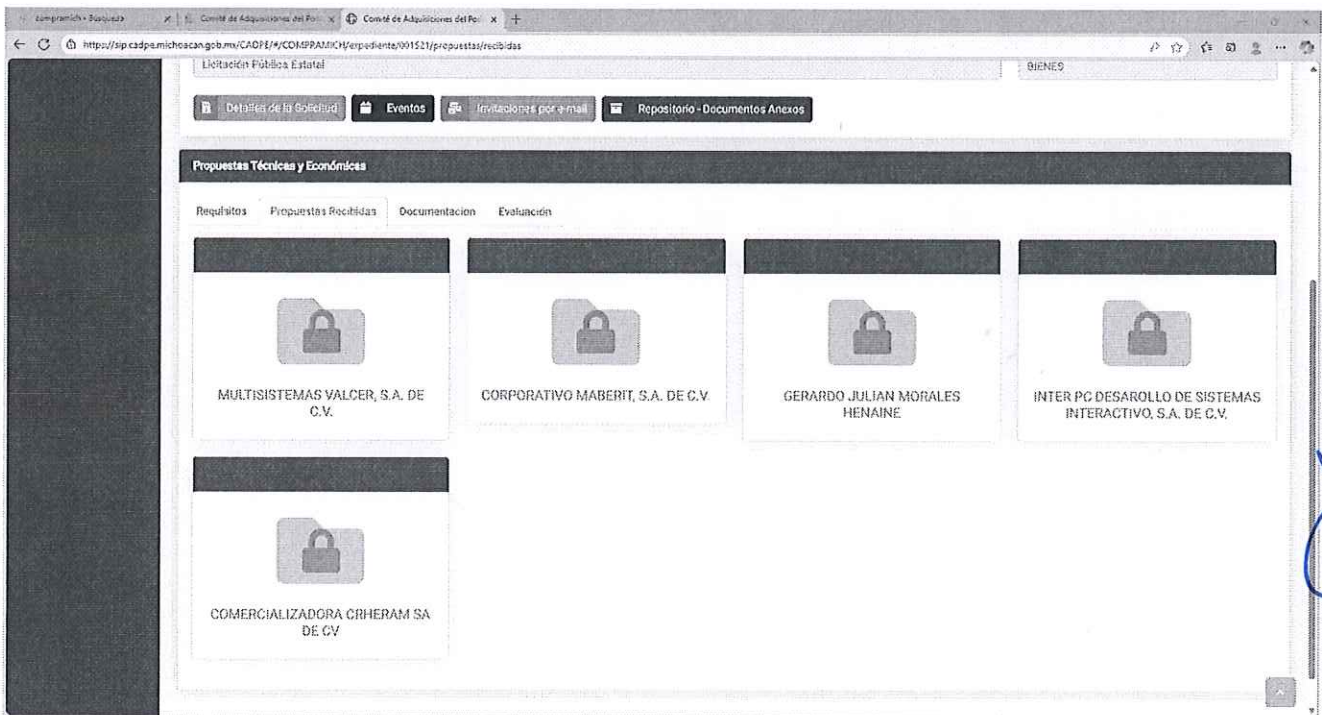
compramich - Búsqueda
Comité de Adquisiciones del Po
Comité de Adquisiciones del Po
https://sip.cadpe.michoacan.gob.mx/CADPE/#/COMPRAMICH/expediente/001521/propuestas/recibidas

Licitación Pública Estatal
BIENES

Detalles de la Solicitud
Eventos
Invitaciones por e-mail
Repositorio - Documentos Anexos

Propuestas Técnicas y Económicas

Requisitos
Propuestas Recibidas
Documentacion
Evaluación

MULTISISTEMAS VALCER, S.A. DE C.V.

CORPORATIVO MABERIT, S.A. DE C.V.

GERARDO JULIAN MORALES HENAINE

INTER PC DESAROLLO DE SISTEMAS INTERACTIVO, S.A. DE C.V.

COMERCIALIZADORA CRHERAM SA DE CV